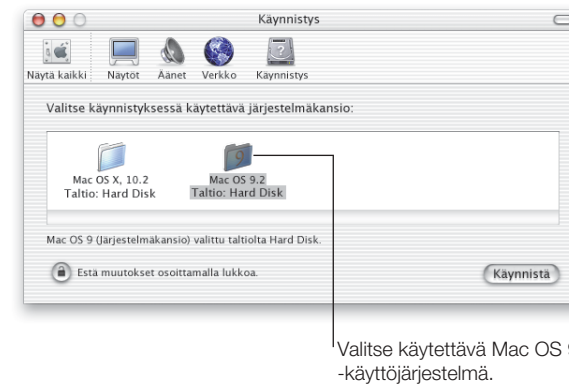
Käynnistys

Näytä kaikki Näytöt Äänet Verkko Käynnistys

Valitse käynnistyksessä käytettävä järjestelmäkansio:

Mac OS X, 10.2
Taltio: Hard Disk

Mac OS 9.2
Taltio: Hard Disk

Mac OS 9 (Järjestelmäkansio) valittu taltiolta Hard Disk.

Estä muutokset osoittamalla lukkoa.

Käynnistä

Valitse käytettävä Mac OS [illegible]
-käyttöjärjestelmä.